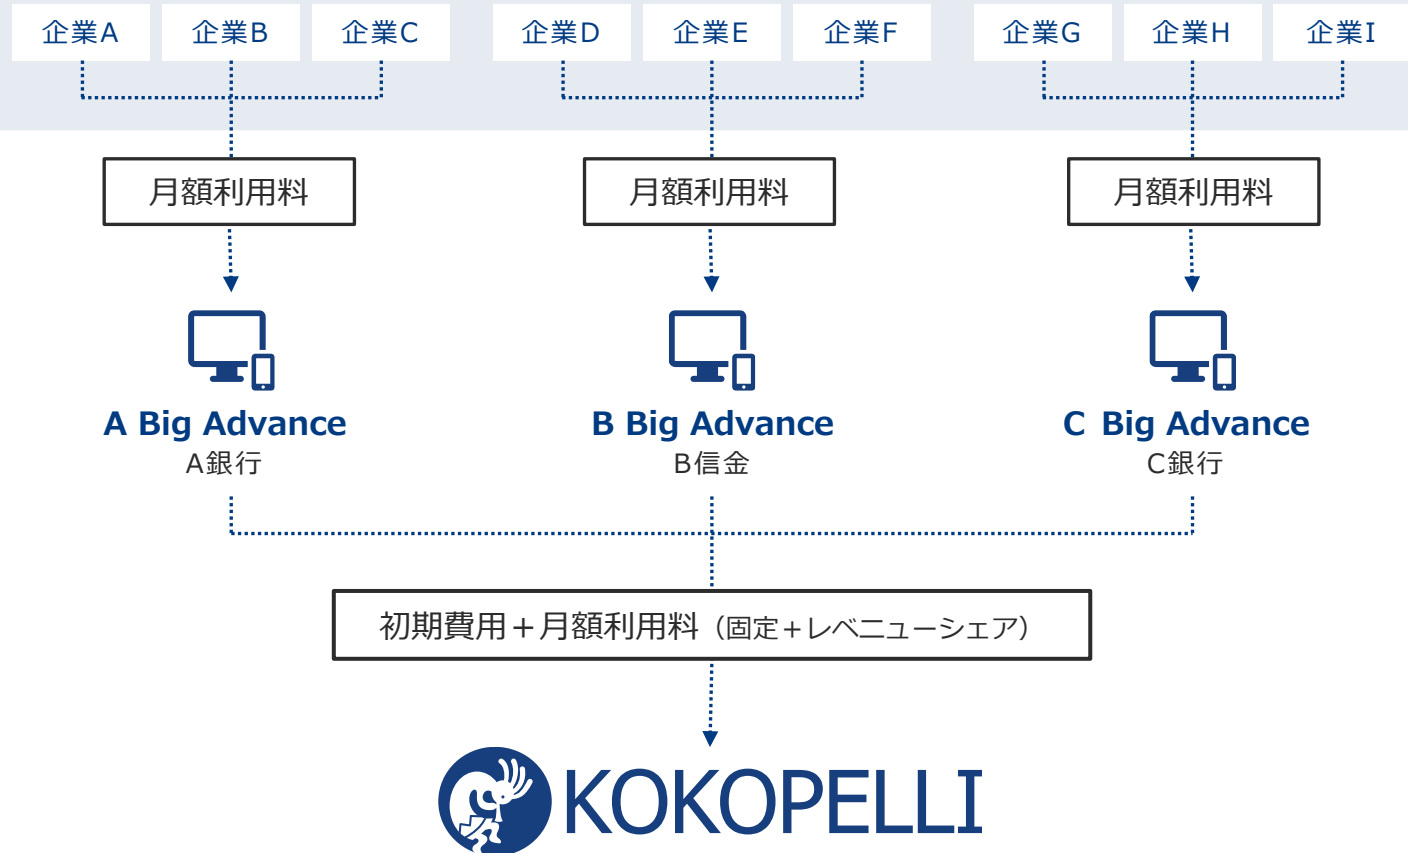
企業A 企業B 企業C 企業D 企業E 企業F 企業G 企業H 企業I

月額利用料 月額利用料 月額利用料

A Big Advance
A銀行

B Big Advance
B信金

C Big Advance
C銀行

初期費用＋月額利用料（固定＋レベニューシェア）

KOKOPELLI